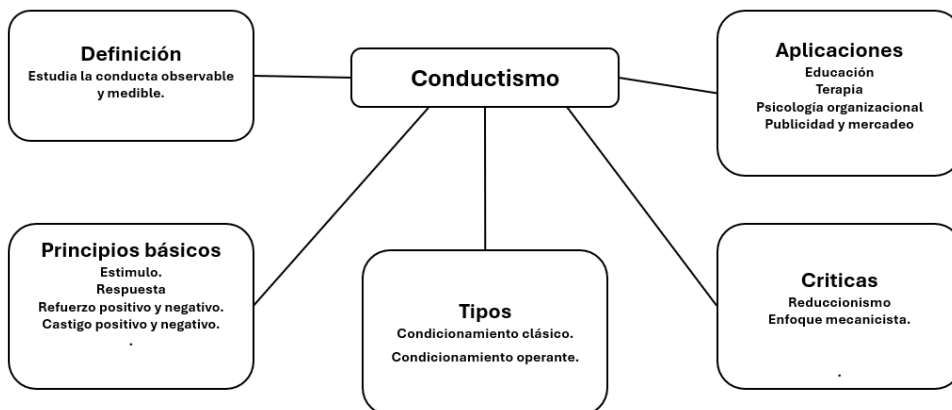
Conductismo

Definición
Estudia la conducta observable y medible.

Aplicaciones
Educación
Terapia
Psicología organizacional
Publicidad y mercadeo

Principios básicos
Estimulo.
Respuesta
Refuerzo positivo y negativo.
Castigo positivo y negativo.
.

Tipos
Condicionamiento clásico.
Condicionamiento operante.

Criticas
Reduccionismo
Enfoque mecanicista.
.